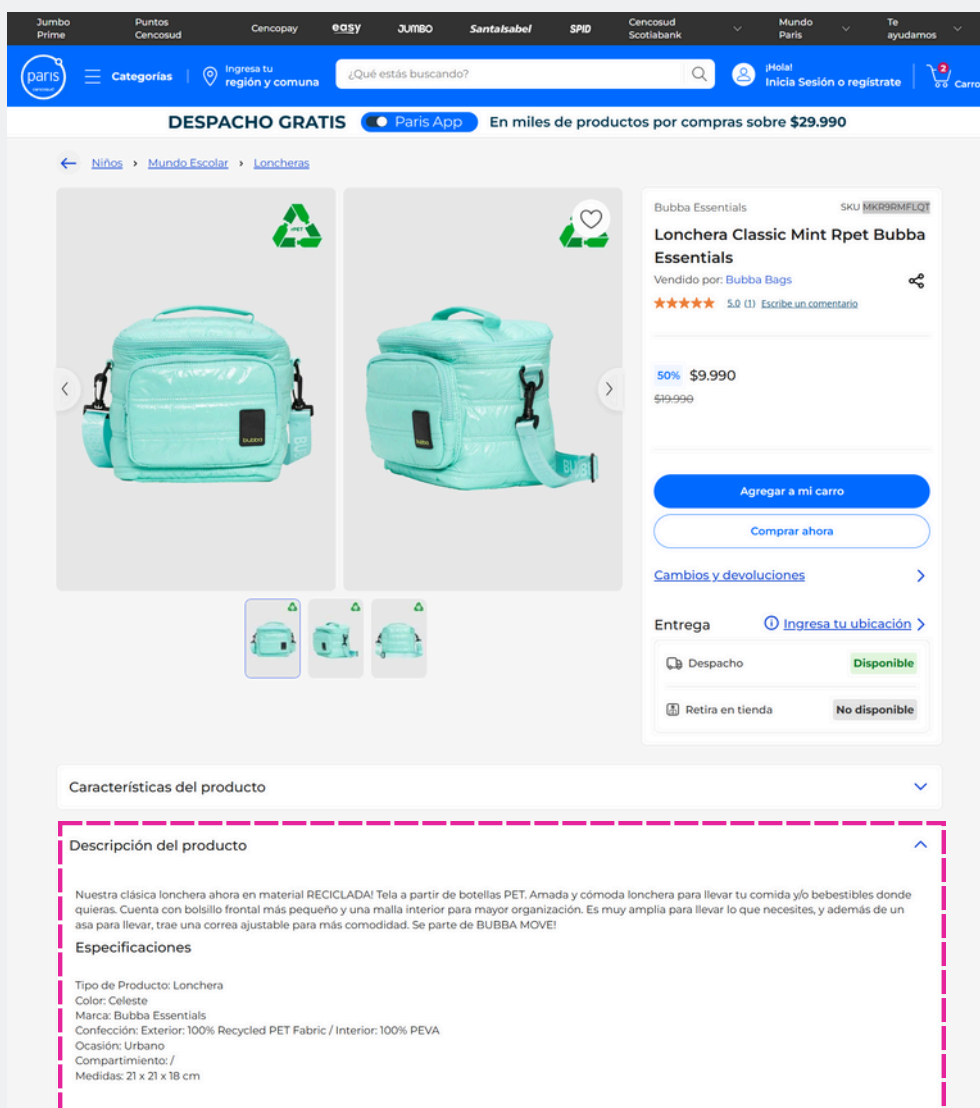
Jumbo Prime
Puntos Cencosud
Cencopay
easy
JUMBO
Santa Isabel
SPID
Cencosud Scotiabank
Mundo Paris
Te ayudamos

paris
Categorías
Ingresa tu región y comuna
¿Qué estás buscando?
¡Hola! Inicia Sesión o regístrate
2
Carro

DESPACHO GRATIS Paris App En miles de productos por compras sobre $29.990

Niños › Mundo Escolar › Loncheras

RPET

bubba

Bubba Essentials
SKU MKR9RMFLQT
Lonchera Classic Mint Rpet Bubba Essentials
Vendido por: Bubba Bags
5.0 (1) Escribe un comentario

50% $9.990
$19.990

Agregar a mi carro
Comprar ahora

Cambios y devoluciones

Entrega
Ingresa tu ubicación
Despacho Disponible
Retira en tienda No disponible

Características del producto

Descripción del producto

Nuestra clásica lonchera ahora en material RECICLADA! Tela a partir de botellas PET. Amada y cómoda lonchera para llevar tu comida y/o bebestibles donde quieras. Cuenta con bolsillo frontal más pequeño y una malla interior para mayor organización. Es muy amplia para llevar lo que necesites, y además de un asa para llevar, trae una correa ajustable para más comodidad. Se parte de BUBBA MOVE!

Especificaciones

Tipo de Producto: Lonchera
Color: Celeste
Marca: Bubba Essentials
Confección: Exterior: 100% Recycled PET Fabric / Interior: 100% PEVA
Ocasión: Urbano
Compartimiento: /
Medidas: 21 x 21 x 18 cm